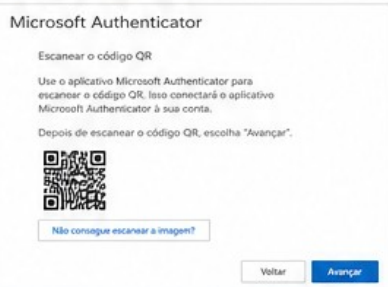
Microsoft Authenticator

Escanear o código QR

Use o aplicativo Microsoft Authenticator para escanear o código QR. Isso conectará o aplicativo Microsoft Authenticator à sua conta.

Depois de escanear o código QR, escolha "Avançar".

Não consegue escanear a imagem?

Voltar

Avançar